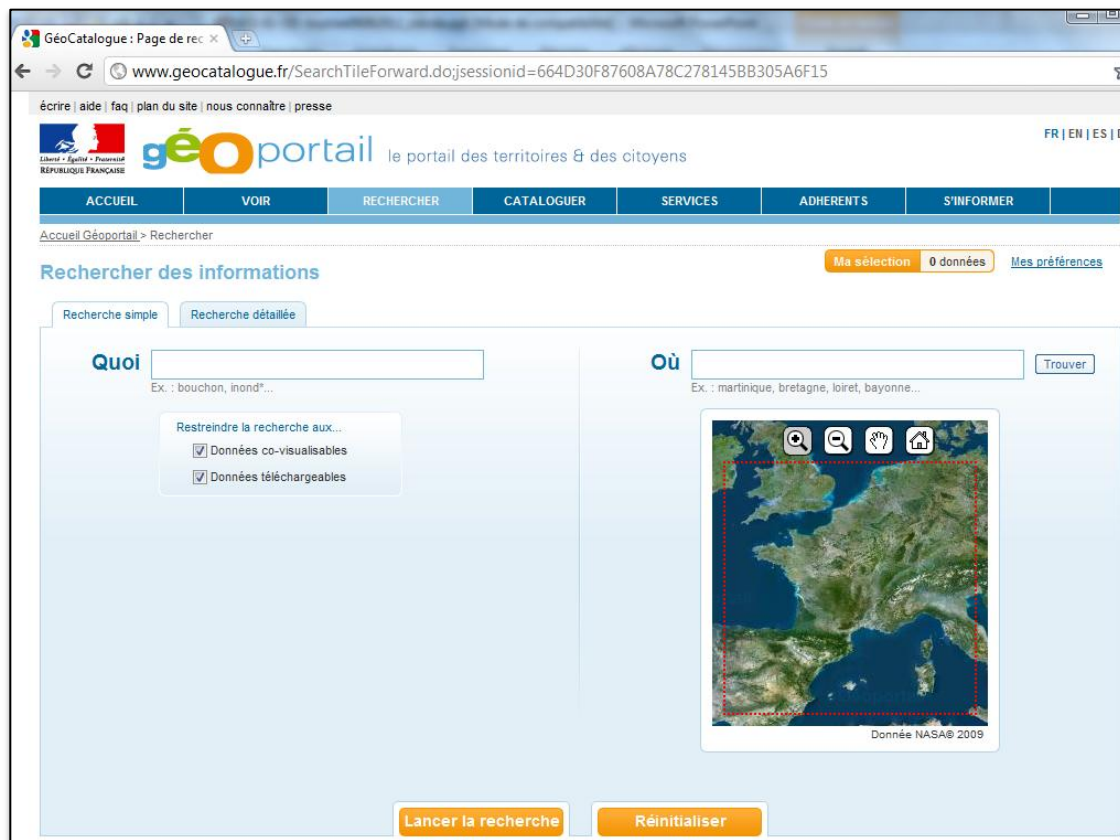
GéoCatalogue : Page de rec ×

www.geocatalogue.fr/SearchTileForward.do;jsessionid=664D30F87608A78C278145BB305A6F15

écrire | aide | faq | plan du site | nous connaître | presse

Liberté • Égalité • Fraternité
RÉPUBLIQUE FRANÇAISE

géoportail le portail des territoires & des citoyens

FR | EN | ES | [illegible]

ACCUEIL | VOIR | RECHERCHER | CATALOGUER | SERVICES | ADHERENTS | S'INFORMER

Accueil Géoportail > Rechercher

Rechercher des informations

Ma sélection 0 données Mes préférences

Recherche simple | Recherche détaillée

Quoi
Ex. : bouchon, inond*...

Restreindre la recherche aux...
Données co-visualisables
Données téléchargeables

Où
Trouver
Ex. : martinique, bretagne, loiret, bayonne...

Donnée NASA® 2009

Lancer la recherche
Réinitialiser